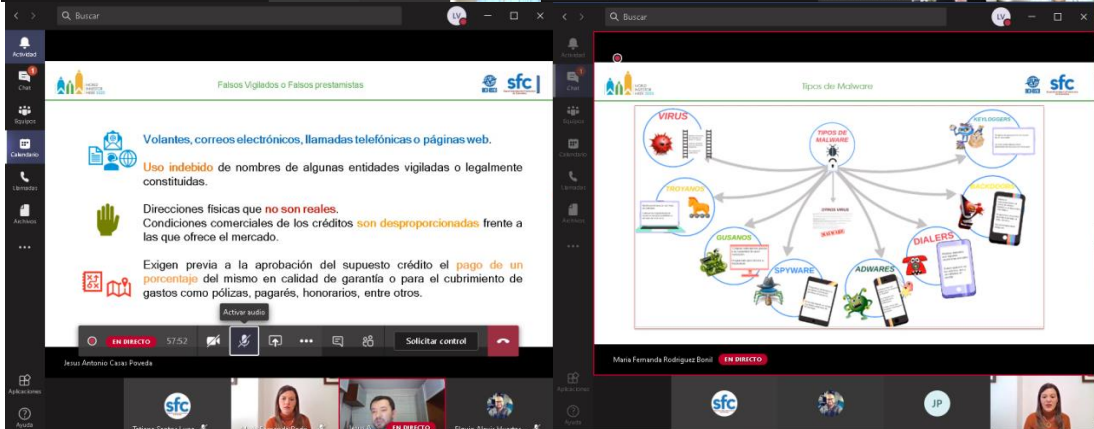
Buscar

LV

Actividad

Chat

Equipos

Calendario

Llamadas

Archivos

...

Falsos Vigilados o Falsos prestamistas

sfc

Volantes, correos electrónicos, llamadas telefónicas o páginas web.

Uso indebido de nombres de algunas entidades vigiladas o legalmente constituidas.

Direcciones físicas que no son reales.
Condiciones comerciales de los créditos son desproporcionadas frente a las que ofrece el mercado.

Exigen previa a la aprobación del supuesto crédito el pago de un porcentaje del mismo en calidad de garantía o para el cubrimiento de gastos como pólizas, pagarés, honorarios, entre otros.

Activar audio

EN DIRECTO 57:52

Solicitar control

Jesus Antonio Casas Poveda

Aplicaciones

Ayuda

sfc

EN DIRECTO

Buscar

LV

Actividad

Chat

Equipos

Calendario

Llamadas

Archivos

...

Tipos de Malware

sfc

VIRUS

TIPOS DE MALWARE

KEYLOGGERS

TROYANOS

BACKDOORS

GUSANOS

SPYWARE

ADWARES

DIALERS

Maria Fernanda Rodriguez Bonil EN DIRECTO

Aplicaciones

Ayuda

sfc

JP